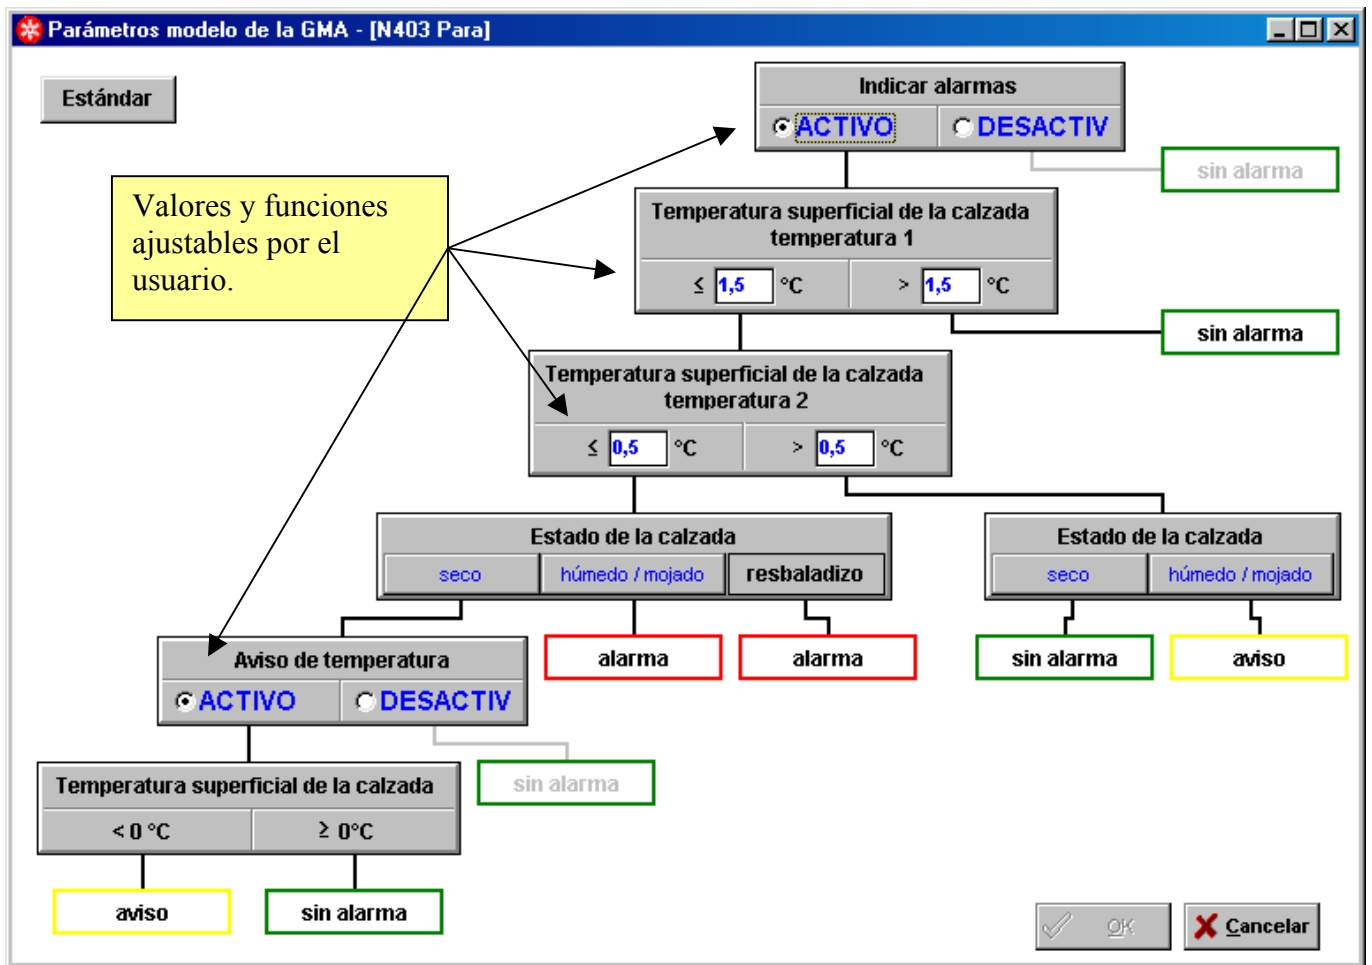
Parámetros modelo de la GMA - [N403 Para]

Estándar

Valores y funciones ajustables por el usuario.

Indicar alarmas

ACTIVO

DESACTIV

sin alarma

Temperatura superficial de la calzada temperatura 1

≤ 1,5 °C

> 1,5 °C

sin alarma

Temperatura superficial de la calzada temperatura 2

≤ 0,5 °C

> 0,5 °C

Estado de la calzada

seco

húmedo / mojado

resbaladizo

Estado de la calzada

seco

húmedo / mojado

Aviso de temperatura

ACTIVO

DESACTIV

alarma

alarma

sin alarma

aviso

sin alarma

Temperatura superficial de la calzada

< 0 °C

≥ 0°C

aviso

sin alarma

OK

Cancelar